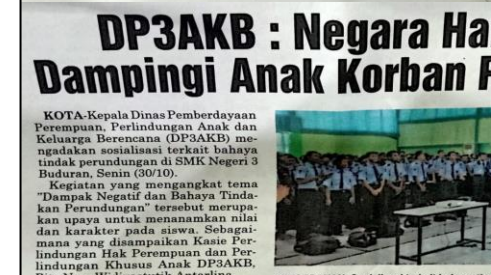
DP3AKB : Negara Ha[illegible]
Dampingi Anak Korban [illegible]

KOTA-Kepala Dinas Pemberdayaan Perempuan, Perlindungan Anak dan Keluarga Berencana (DP3AKB) mengadakan sosialisasi terkait bahaya tindak perundungan di SMK Negeri 3 Buduran, Senin (30/10).

Kegiatan yang mengangkat tema "Dampak Negatif dan Bahaya Tindakan Perundungan" tersebut merupakan upaya untuk menanamkan nilai dan karakter pada siswa. Sebagaimana yang disampaikan Kasie Perlindungan Hak Perempuan dan Perlindungan Khusus Anak DP3AKB, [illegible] Antarlina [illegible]